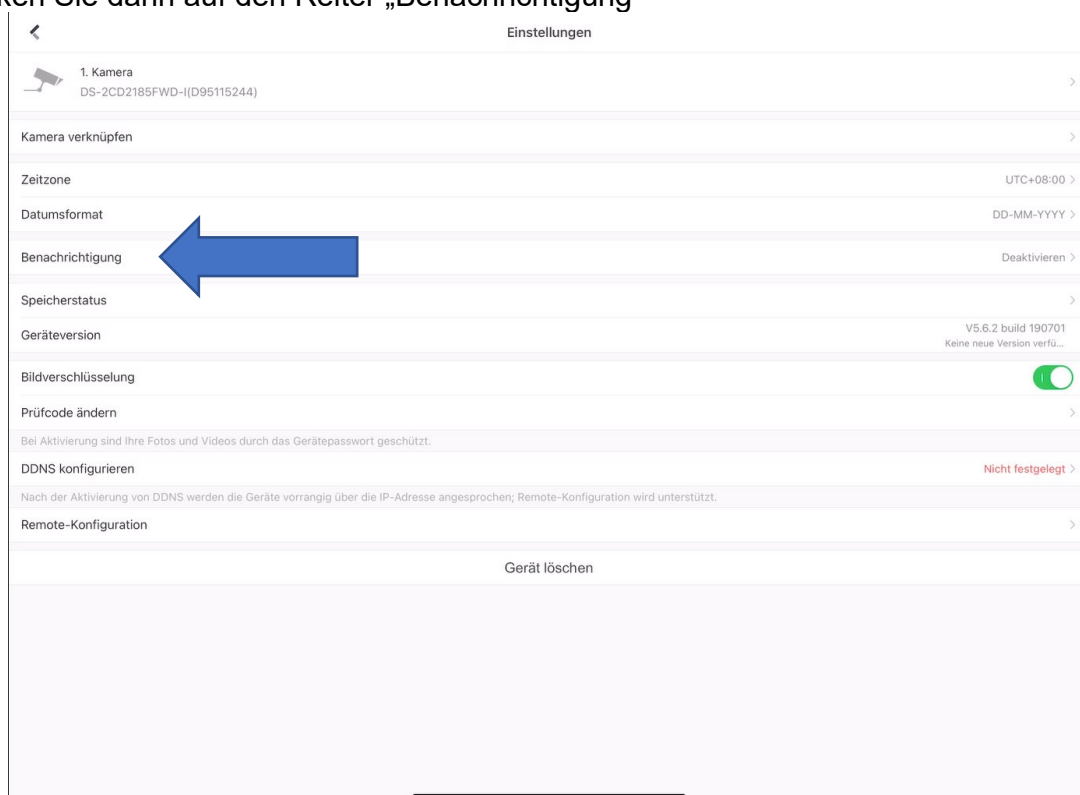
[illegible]ken Sie dann auf den Reiter „Benachrichtigung"

Einstellungen

1. Kamera
DS-2CD2185FWD-I(D95115244)

Kamera verknüpfen

Zeitzone UTC+08:00

Datumsformat DD-MM-YYYY

Benachrichtigung Deaktivieren

Speicherstatus

Geräteversion V5.6.2 build 190701
Keine neue Version verfü...

Bildverschlüsselung

Prüfcode ändern

Bei Aktivierung sind Ihre Fotos und Videos durch das Gerätepasswort geschützt.

DDNS konfigurieren Nicht festgelegt

Nach der Aktivierung von DDNS werden die Geräte vorrangig über die IP-Adresse angesprochen; Remote-Konfiguration wird unterstützt.

Remote-Konfiguration

Gerät löschen